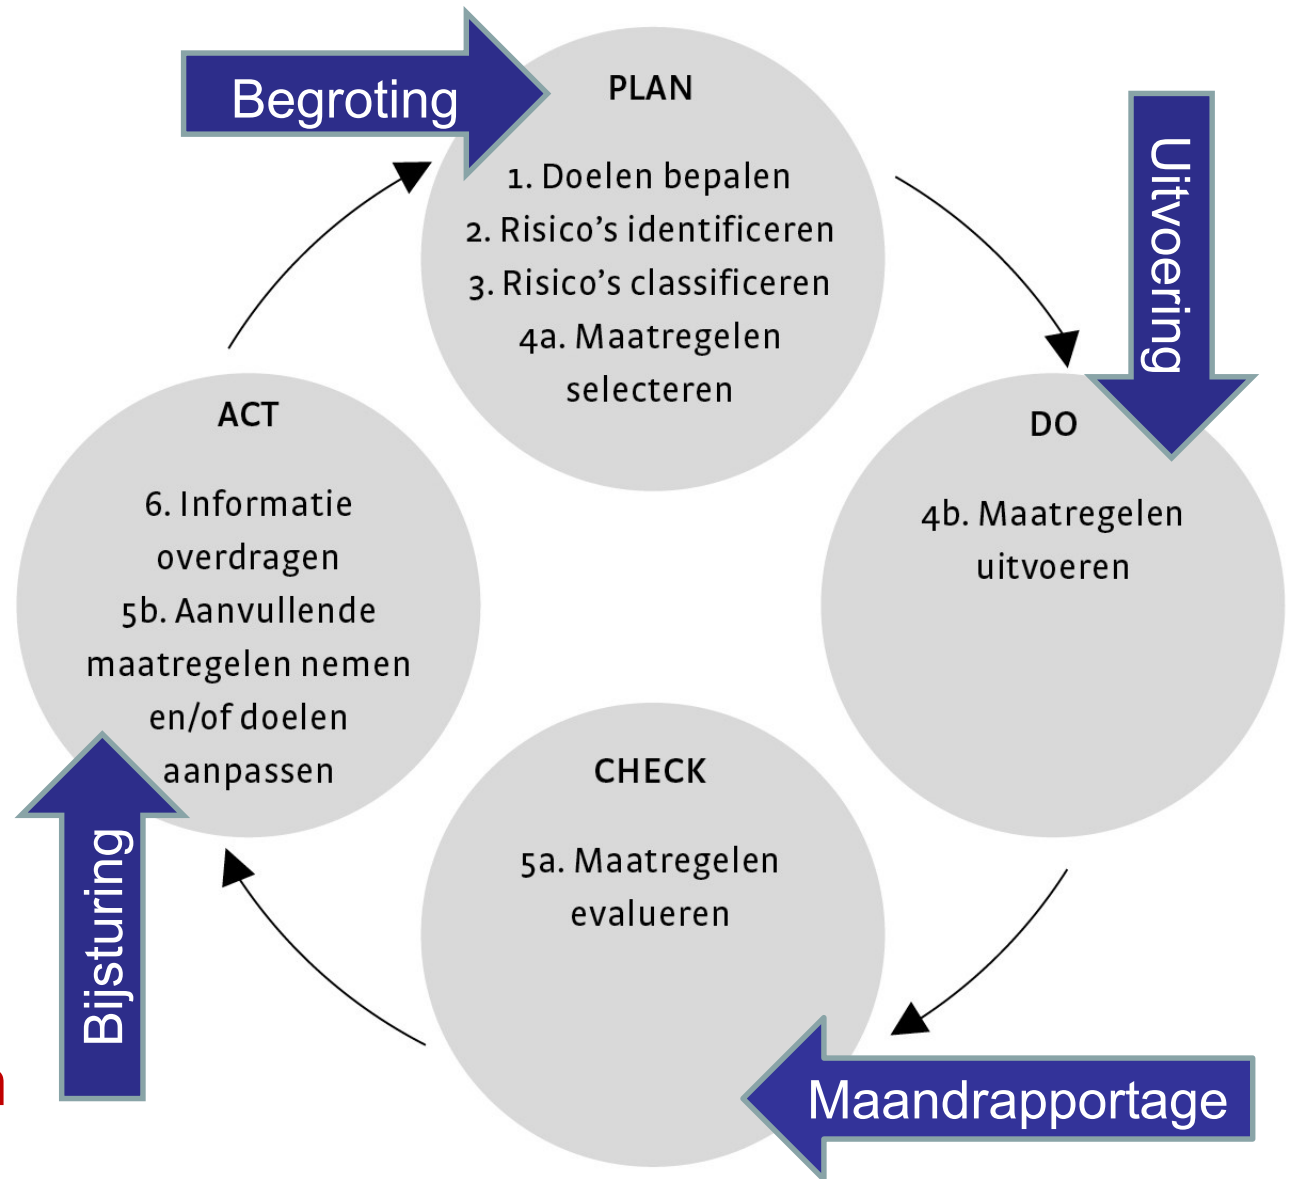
Begroting

PLAN

1. Doelen bepalen
2. Risico's identificeren
3. Risico's classificeren
4a. Maatregelen selecteren

Uitvoering

DO

4b. Maatregelen uitvoeren

Maandrapportage

CHECK

5a. Maatregelen evalueren

Bijsturing

ACT

6. Informatie overdragen
5b. Aanvullende maatregelen nemen en/of doelen aanpassen